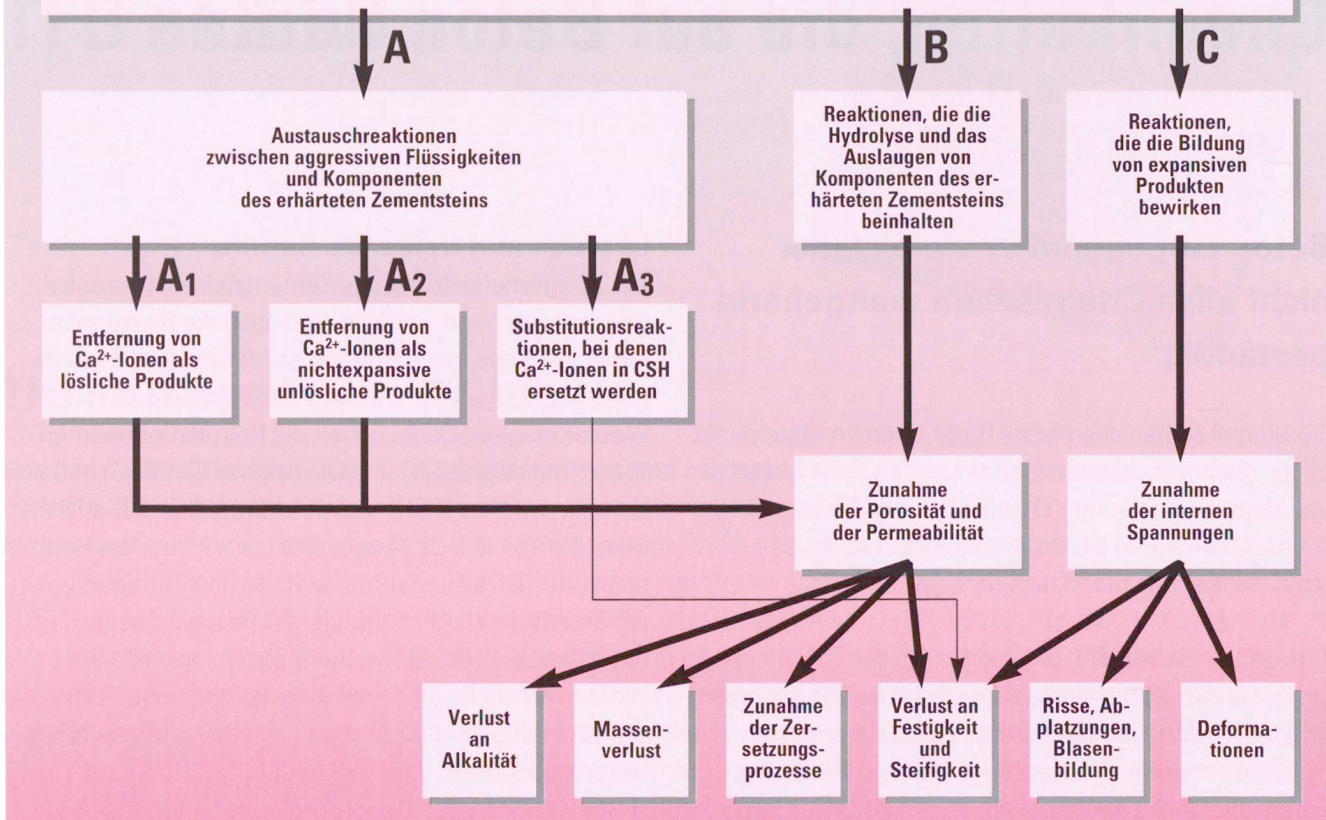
A

B

C

Austauschreaktionen zwischen aggressiven Flüssigkeiten und Komponenten des erhärteten Zementsteins

Reaktionen, die die Hydrolyse und das Auslaugen von Komponenten des erhärteten Zementsteins beinhalten

Reaktionen, die die Bildung von expansiven Produkten bewirken

$A_1$

$A_2$

$A_3$

Entfernung von $Ca^{2+}$-Ionen als lösliche Produkte

Entfernung von $Ca^{2+}$-Ionen als nichtexpansive unlösliche Produkte

Substitutionsreaktionen, bei denen $Ca^{2+}$-Ionen in CSH ersetzt werden

Zunahme der Porosität und der Permeabilität

Zunahme der internen Spannungen

Verlust an Alkalität

Massenverlust

Zunahme der Zersetzungsprozesse

Verlust an Festigkeit und Steifigkeit

Risse, Abplatzungen, Blasenbildung

Deformationen